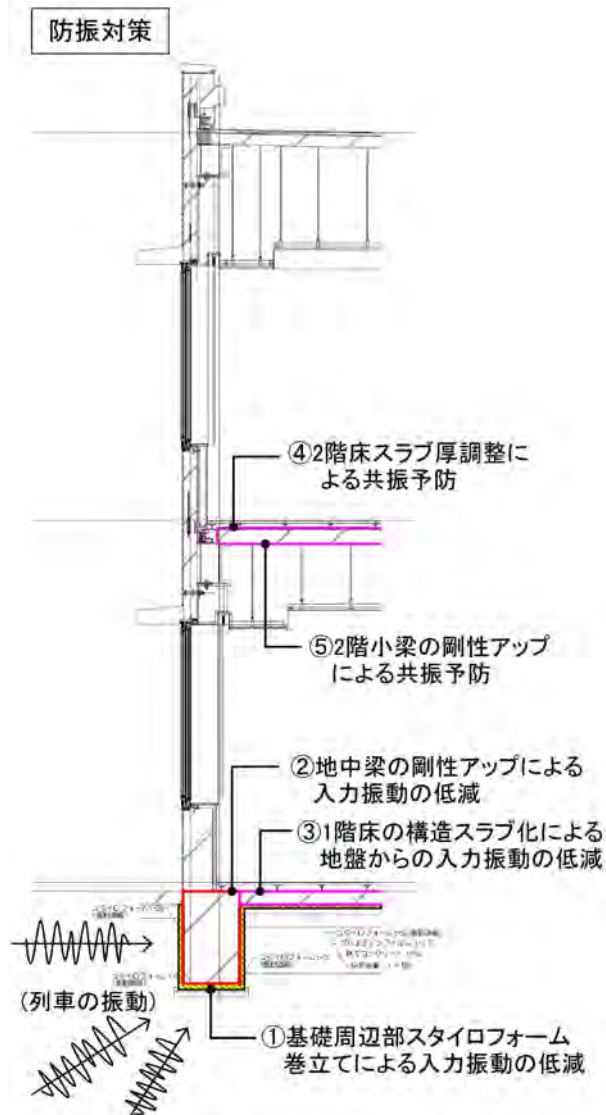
防振対策

④2階床スラブ厚調整による共振予防

⑤2階小梁の剛性アップによる共振予防

②地中梁の剛性アップによる入力振動の低減

③1階床の構造スラブ化による地盤からの入力振動の低減

(列車の振動)

①基礎周辺部スタイロフォーム巻立てによる入力振動の低減

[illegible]